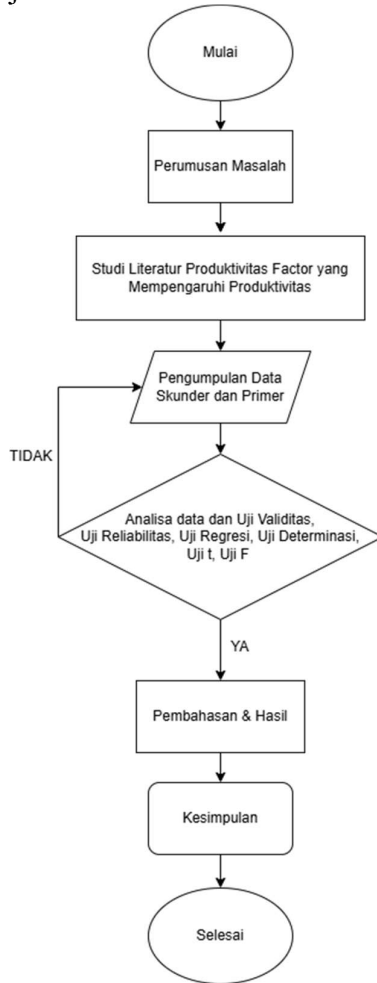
Mulai

Perumusan Masalah

Studi Literatur Produktivitas Factor yang Mempengaruhi Produktivitas

Pengumpulan Data Skunder dan Primer

TIDAK

Analisa data dan Uji Validitas, Uji Reliabilitas, Uji Regresi, Uji Determinasi, Uji t, Uji F

YA

Pembahasan & Hasil

Kesimpulan

Selesai